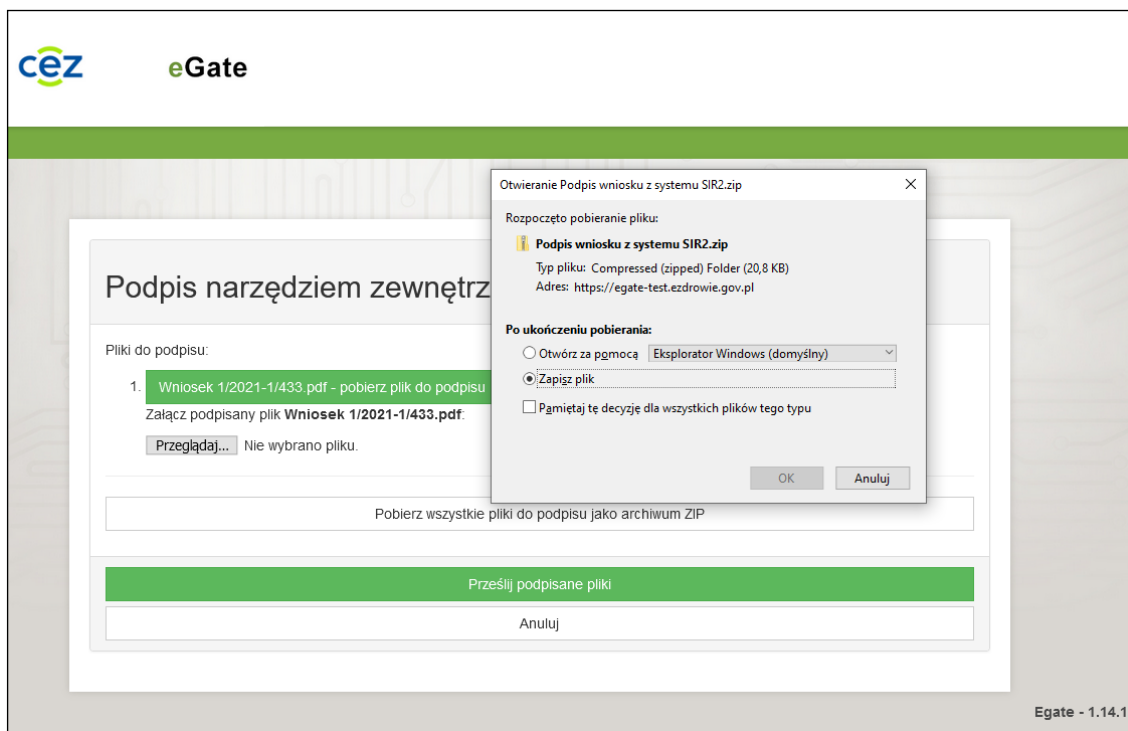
cez

eGate

Podpis narzędziem zewnętrz

Pliki do podpisu:

1. Wniosek 1/2021-1/433.pdf - pobierz plik do podpisu

Załącz podpisany plik **Wniosek 1/2021-1/433.pdf**:

Przeglądaj... Nie wybrano pliku.

Pobierz wszystkie pliki do podpisu jako archiwum ZIP

Prześlij podpisane pliki

Anuluj

Otwieranie Podpis wniosku z systemu SIR2.zip

Rozpoczęto pobieranie pliku:

**Podpis wniosku z systemu SIR2.zip**

Typ pliku: Compressed (zipped) Folder (20,8 KB)

Adres: https://egate-test.ezdrowie.gov.pl

**Po ukończeniu pobierania:**

Otwórz za pomocą Eksplorator Windows (domyślny)

Zapisz plik

Pamiętaj tę decyzję dla wszystkich plików tego typu

OK Anuluj

Egate - 1.14.1